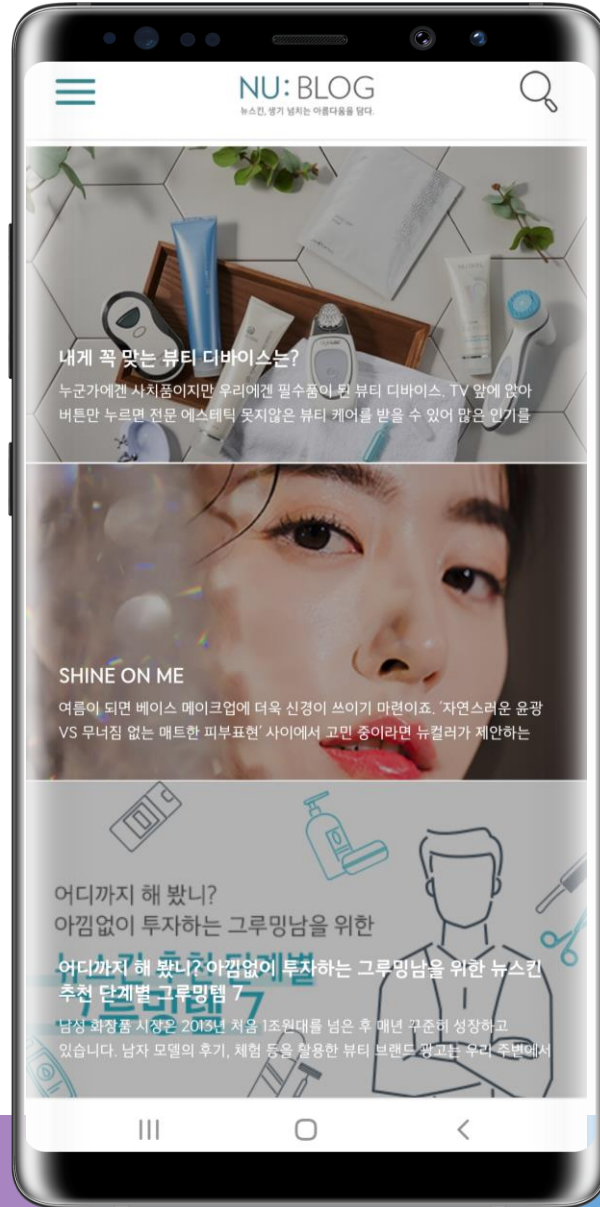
NU: BLOG
뉴스킨, 생기 넘치는 아름다움을 담다.

내게 꼭 맞는 뷰티 디바이스는?
누군가에겐 사치품이지만 우리에겐 필수품이 된 뷰티 디바이스. TV 앞에 앉아 버튼만 누르면 전문 에스테틱 못지않은 뷰티 케어를 받을 수 있어 많은 인기를

SHINE ON ME
여름이 되면 베이스 메이크업에 더욱 신경이 쓰이기 마련이죠. '자연스러운 윤광 VS 무너짐 없는 매트한 피부표현' 사이에서 고민 중이라면 뉴컬러가 제안하는

어디까지 해 봤니?
아낌없이 투자하는 그루밍남을 위한
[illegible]

어디까지 해 봤니? 아낌없이 투자하는 그루밍남을 위한 뉴스킨 추천 단계별 그루밍템 7
남성 화장품 시장은 2013년 처음 1조원대를 넘은 후 매년 꾸준히 성장하고 있습니다. 남자 모델의 후기, 체험 등을 활용한 뷰티 브랜드 광고는 우리 주변에서